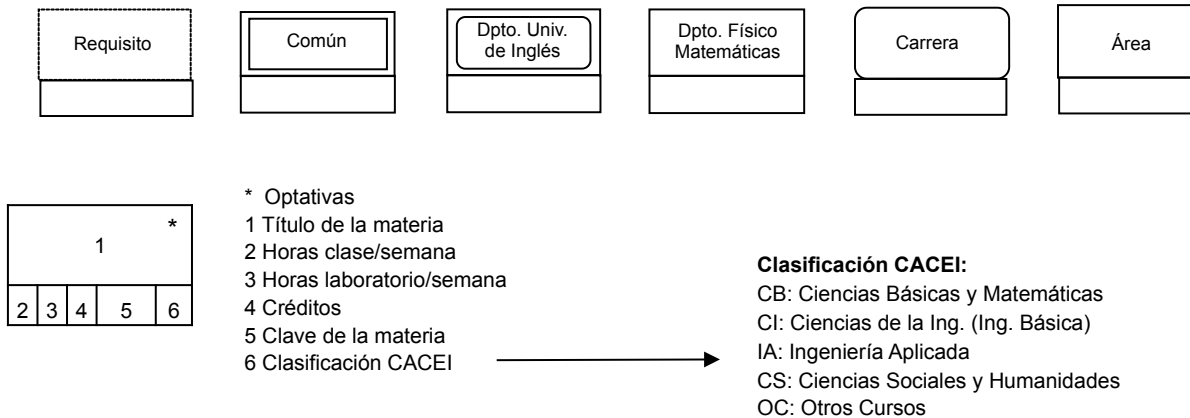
Requisito

Común

Dpto. Univ. de Inglés

Dpto. Físico Matemáticas

Carrera

Área

1 *

2 3 4 5 6

* Optativas
1 Título de la materia
2 Horas clase/semana
3 Horas laboratorio/semana
4 Créditos
5 Clave de la materia
6 Clasificación CACEI

**Clasificación CACEI:**
CB: Ciencias Básicas y Matemáticas
CI: Ciencias de la Ing. (Ing. Básica)
IA: Ingeniería Aplicada
CS: Ciencias Sociales y Humanidades
OC: Otros Cursos